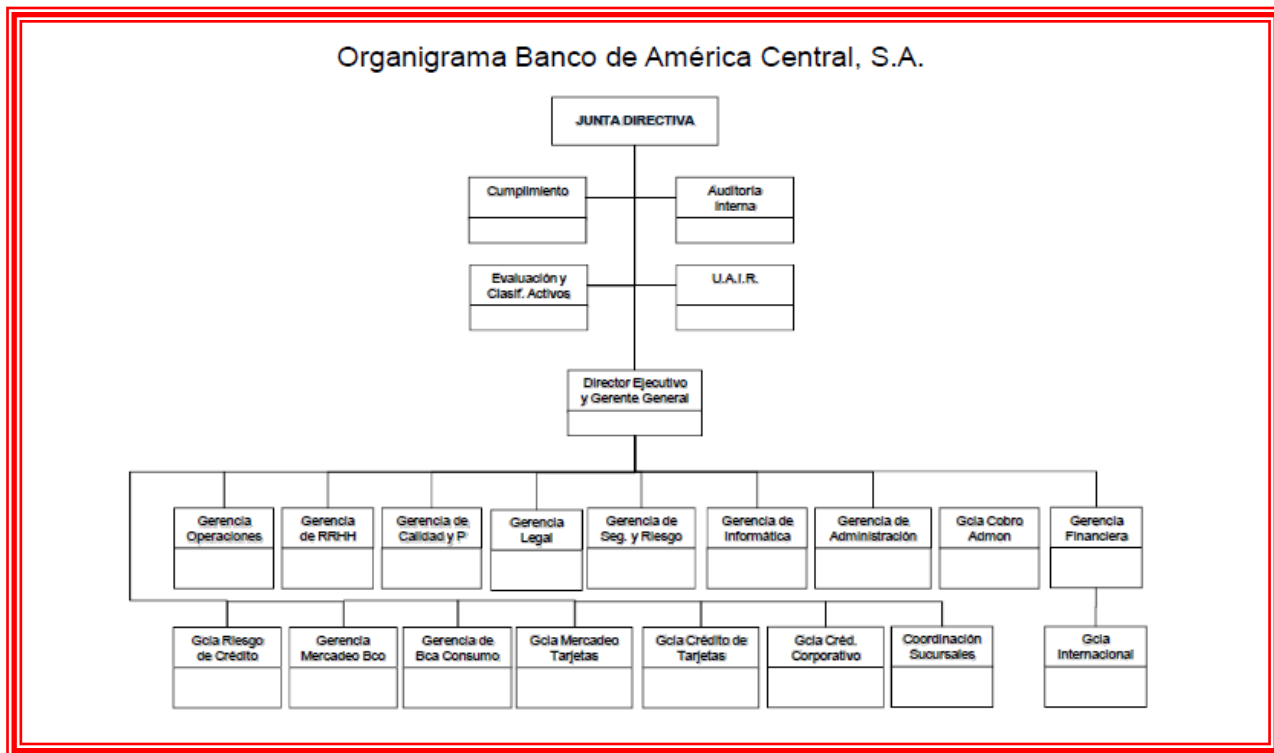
Organigrama Banco de América Central, S.A.

JUNTA DIRECTIVA

Cumplimiento

Auditoria Interna

Evaluación y Clasif. Activos

U.A.I.R.

Director Ejecutivo y Gerente General

Gerencia Operaciones

Gerencia de RRHH

Gerencia de Calidad y P

Gerencia Legal

Gerencia de Seg. y Riesgo

Gerencia de Informática

Gerencia de Administración

Gcia Cobro Admon

Gerencia Financiera

Gcia Riesgo de Crédito

Gerencia Mercadeo Bco

Gerencia de Bca Consumo

Gcia Mercadeo Tarjetas

Gcia Crédito de Tarjetas

Gcia Créd. Corporativo

Coordinación Sucursales

Gcia Internacional